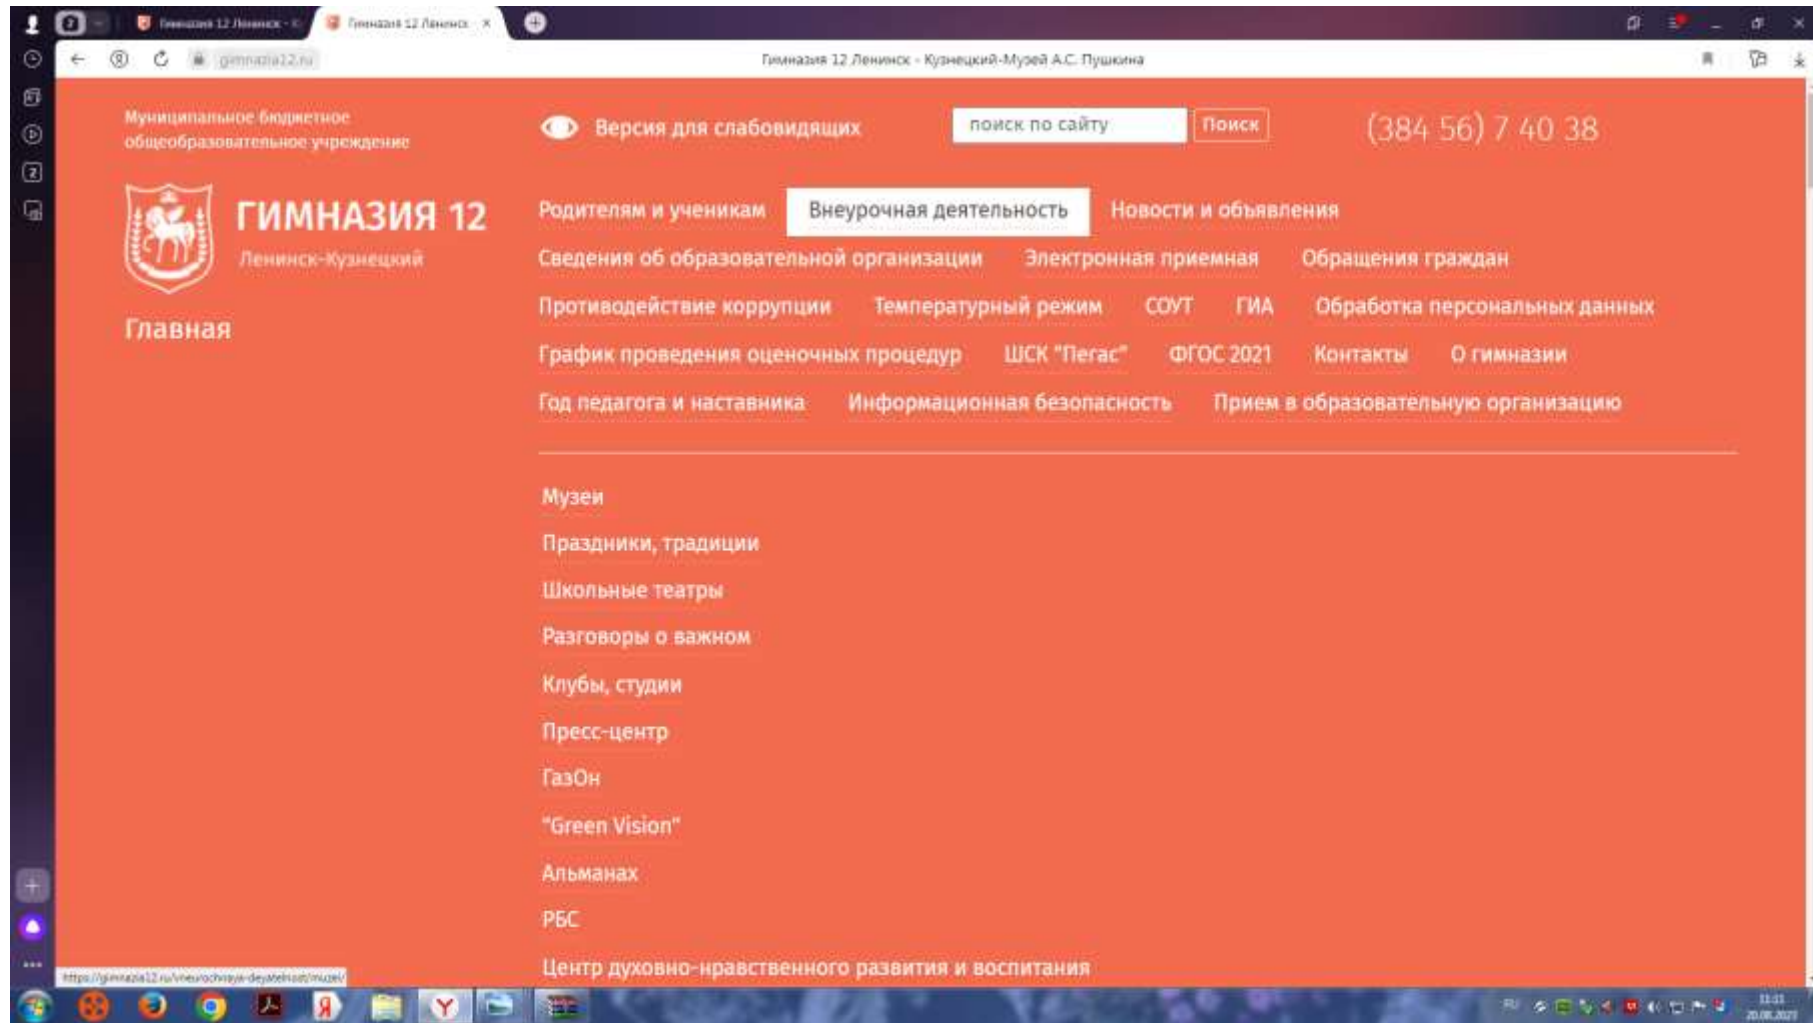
Гимназия 12 Ленинск - К
Гимназия 12 Ленинск
gimnazia12.ru
Гимназия 12 Ленинск - Кузнецкий-Музей А.С. Пушкина

Муниципальное бюджетное общеобразовательное учреждение

Версия для слабовидящих
поиск по сайту
Поиск
(384 56) 7 40 38

ГИМНАЗИЯ 12
Ленинск-Кузнецкий

Главная

Родителям и ученикам
Внеурочная деятельность
Новости и объявления
Сведения об образовательной организации
Электронная приемная
Обращения граждан
Противодействие коррупции
Температурный режим
СОУТ
ГИА
Обработка персональных данных
График проведения оценочных процедур
ШСК "Пегас"
ФГОС 2021
Контакты
О гимназии
Год педагога и наставника
Информационная безопасность
Прием в образовательную организацию

Музеи
Праздники, традиции
Школьные театры
Разговоры о важном
Клубы, студии
Пресс-центр
ГазОн
"Green Vision"
Альманах
РБС
Центр духовно-нравственного развития и воспитания

https://gimnazia12.ru/vneurochnaya-deyatelnost/muzei/